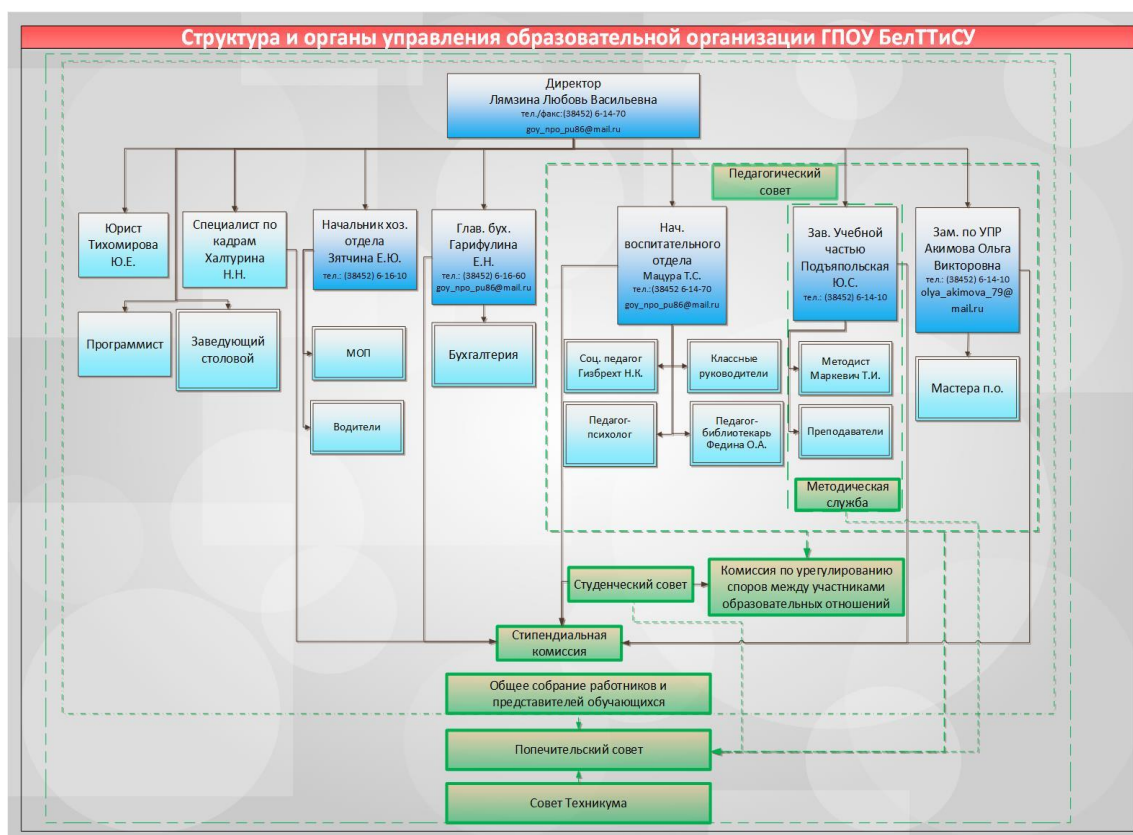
Структура и органы управления образовательной организации ГПОУ БелТТиСУ

Директор
Лямзина Любовь Васильевна
тел./факс:(38452) 6-14-70
goy_npo_pu86@mail.ru

Педагогический совет

Юрист Тихомирова Ю.Е.

Специалист по кадрам Халтурина Н.Н.

Начальник хоз. отдела Зятчина Е.Ю.
тел.: (38452) 6-16-10

Глав. бух. Гарифулина Е.Н.
тел.: (38452) 6-16-60
goy_npo_pu86@mail.ru

Нач. воспитательного отдела Мацура Т.С.
тел.:(38452 6-14-70
goy_npo_pu86@mail.ru

Зав. Учебной частью Подъяпольская Ю.С.
тел.: (38452) 6-14-10

Зам. по УПР Акимова Ольга Викторовна
тел.: (38452) 6-14-10
olya_akimova_79@mail.ru

Программист

Заведующий столовой

МОП

Водители

Бухгалтерия

Соц. педагог Гизбрехт Н.К.

Классные руководители

Методист Маркевич Т.И.

Мастера п.о.

Педагог-психолог

Педагог-библиотекарь Федина О.А.

Преподаватели

Методическая служба

Студенческий совет

Комиссия по урегулированию споров между участниками образовательных отношений

Стипендиальная комиссия

Общее собрание работников и представителей обучающихся

Попечительский совет

Совет Техникума